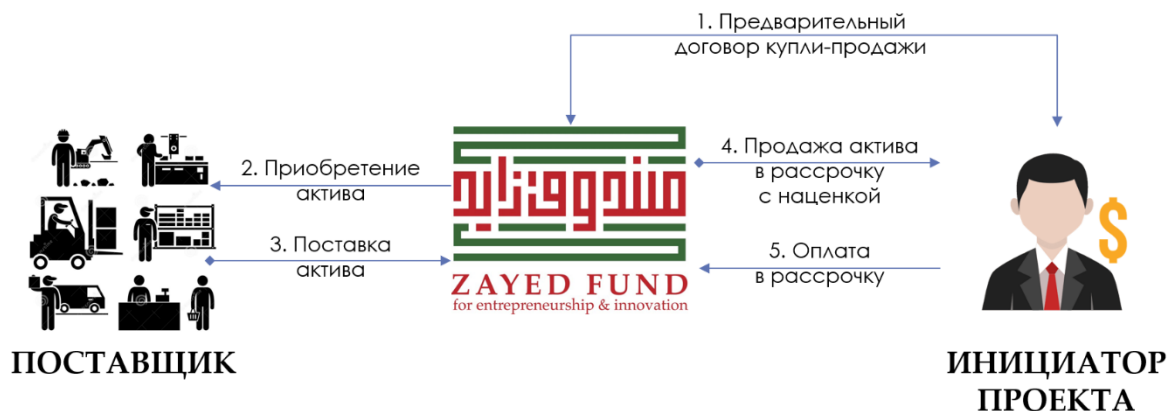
1. Предварительный договор купли-продажи

2. Приобретение актива

3. Поставка актива

ZAYED FUND
for entrepreneurship & innovation

4. Продажа актива в рассрочку с наценкой

5. Оплата в рассрочку

$

ПОСТАВЩИК

ИНИЦИАТОР ПРОЕКТА